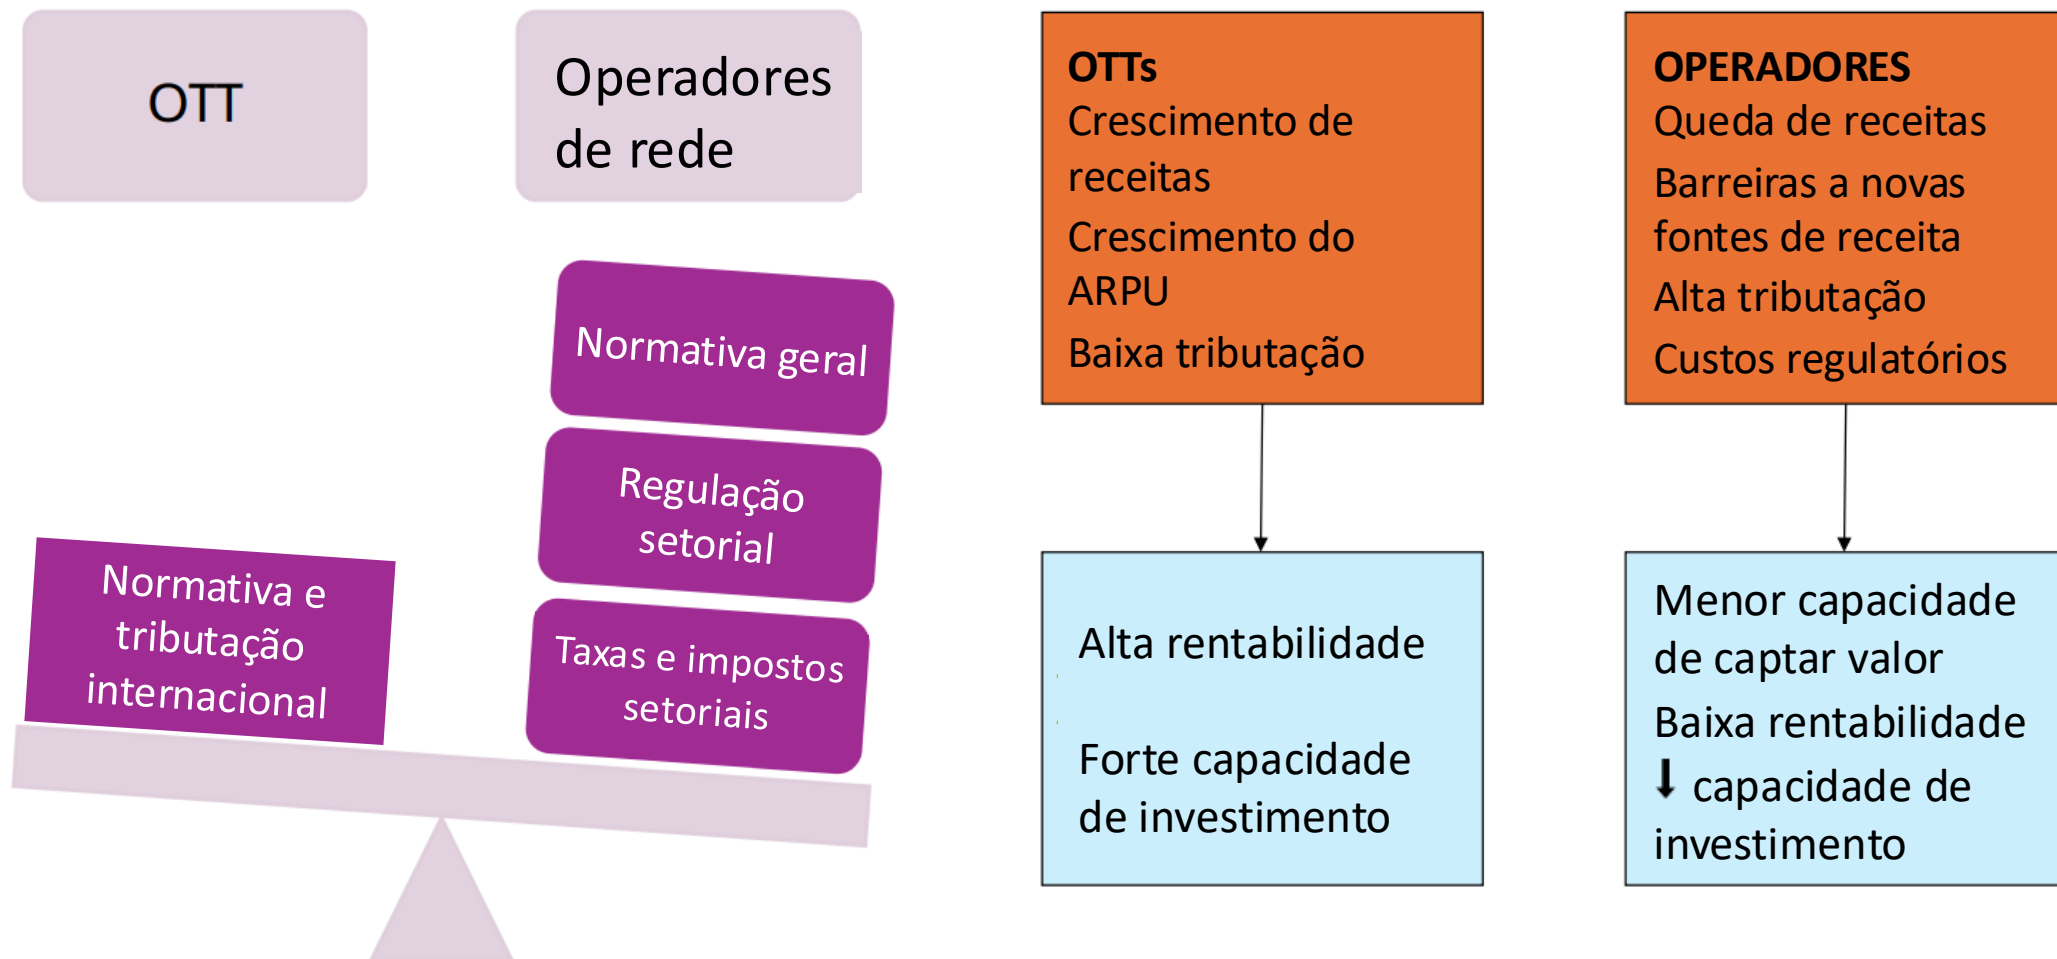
OTT

Operadores de rede

Normativa geral

Regulação setorial

Taxas e impostos setoriais

Normativa e tributação internacional

OTTs
Crescimento de receitas
Crescimento do ARPU
Baixa tributação

OPERADORES
Queda de receitas
Barreiras a novas fontes de receita
Alta tributação
Custos regulatórios

Alta rentabilidade

Forte capacidade de investimento

Menor capacidade de captar valor
Baixa rentabilidade
⬇ capacidade de investimento